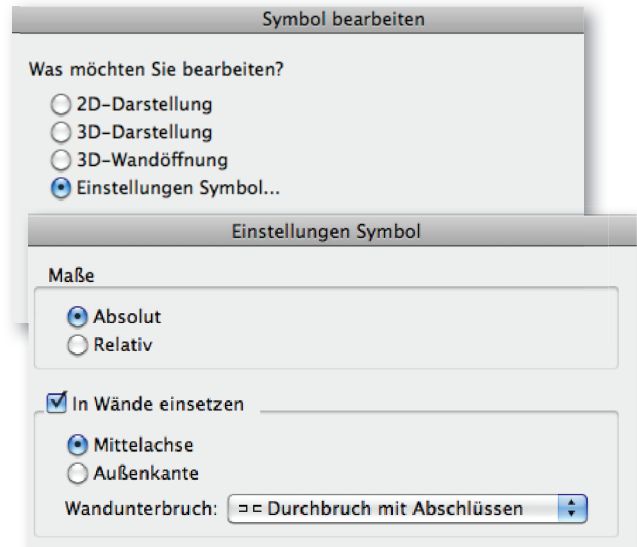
Symbol bearbeiten

Was möchten Sie bearbeiten?

2D-Darstellung
3D-Darstellung
3D-Wandöffnung
Einstellungen Symbol...

Einstellungen Symbol

Maße

Absolut
Relativ

In Wände einsetzen

Mittelachse
Außenkante

Wandunterbruch: Durchbruch mit Abschlüssen